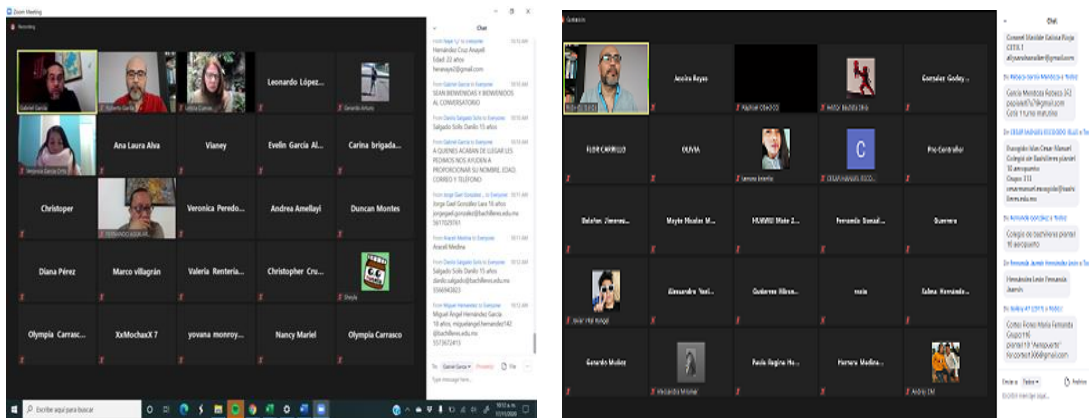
Zoom Meeting

Recording

Gabriel García | Roberto García | Leticia Cuevas | Leonardo López... | Gerardo Arturo

Ana Laura Alva | Vianey | Evelin García Al... | Carina brigada...

Christoper | FERNANDO AGUILAR | Veronica Peredo... | Andrea Amellayi | Duncan Montes

Diana Pérez | Marco villagrán | Valeria Rentería... | Christopher Cru... | Sheyla

Olympia Carrasc... | XxMochaxX 7 | yovana monroy... | Nancy Mariel | Olympia Carrasco

Chat

From Angel to Everyone
Hernández Cruz Anayeli
Edad: 22 años

From Gabriel García to Everyone
SEAN BIENVENIDAS Y BIENVENIDOS AL CONVERSATORIO

From Danilo Salgado to Everyone
Salgado Solis Danilo 15 años

From Gabriel García to Everyone
A QUIENES ACABAN DE LLEGAR LES PEDIMOS NOS AYUDEN A PROPORCIONAR SU NOMBRE, EDAD, CORREO Y TELEFONO

From Jorge Gael González to Everyone
Jorge Gael González Lara 16 años
jorgegael.gonzalez@bachilleres.edu.mx

From Araceli Medina to Everyone
Araceli Medina

From Danilo Salgado Solis to Everyone
Salgado Solis Danilo 15 años
danilo.salgado@bachilleres.edu.mx

From Miguel Hernández to Everyone
Miguel Ángel Hernández García
16 años, miguelangel.hernandez142@bachilleres.edu.mx

To: Gabriel García (Privately) File
Type message here...

Escribe aquí para buscar

Zoom Meeting

Gabriel | Aquiles Reyes | Abigail Montes | Karol Bautista Ortiz | Gonzalez Godoy...

ELIDE CARRILLO | OLIVIA | Lorena Ireneo | CESAR MANUEL ESCO... | Pro-Controller

Balañas Jimenez... | Mayte Morales M... | HUAWEI Mate 2... | Fernanda Gonzal... | Guerrero

oscar rital rangel | Alexandra Yoali... | Gutierrez Hilton... | maia | Salma Hernánde...

Gerardo Muñoz | Alexandra Morales | Paola Regina Ho... | Romero Medina... | Andrés EM

Chat

Consorci Maridor Galicia Reyes CETIS 7

De Rebeca García Mendoza a Todos:
García Mendoza Rebeca (15)
papasel7u7@gmail.com
Cole 1 turno matutino

De CESAR MANUEL ESCOBEDO (Ext) a Todos:
Escobedo Vela Cesar Manuel
Colegio de Bachilleres plantel 10 aeropuerto
Grupo 313

De Fernanda González a Todos:
Colegio de bachilleres plantel 10 aeropuerto

De Fernanda Jazmin Hernández León a Todos:
Hernández León Fernanda Jazmín

De Galaxy A1 (2015) a Todos:
Cortes Ronco María Fernanda
Grupo 316
plantel 10 "Aeropuerto"

Enviar a: Todos Archivo
Escriba un mensaje aquí...